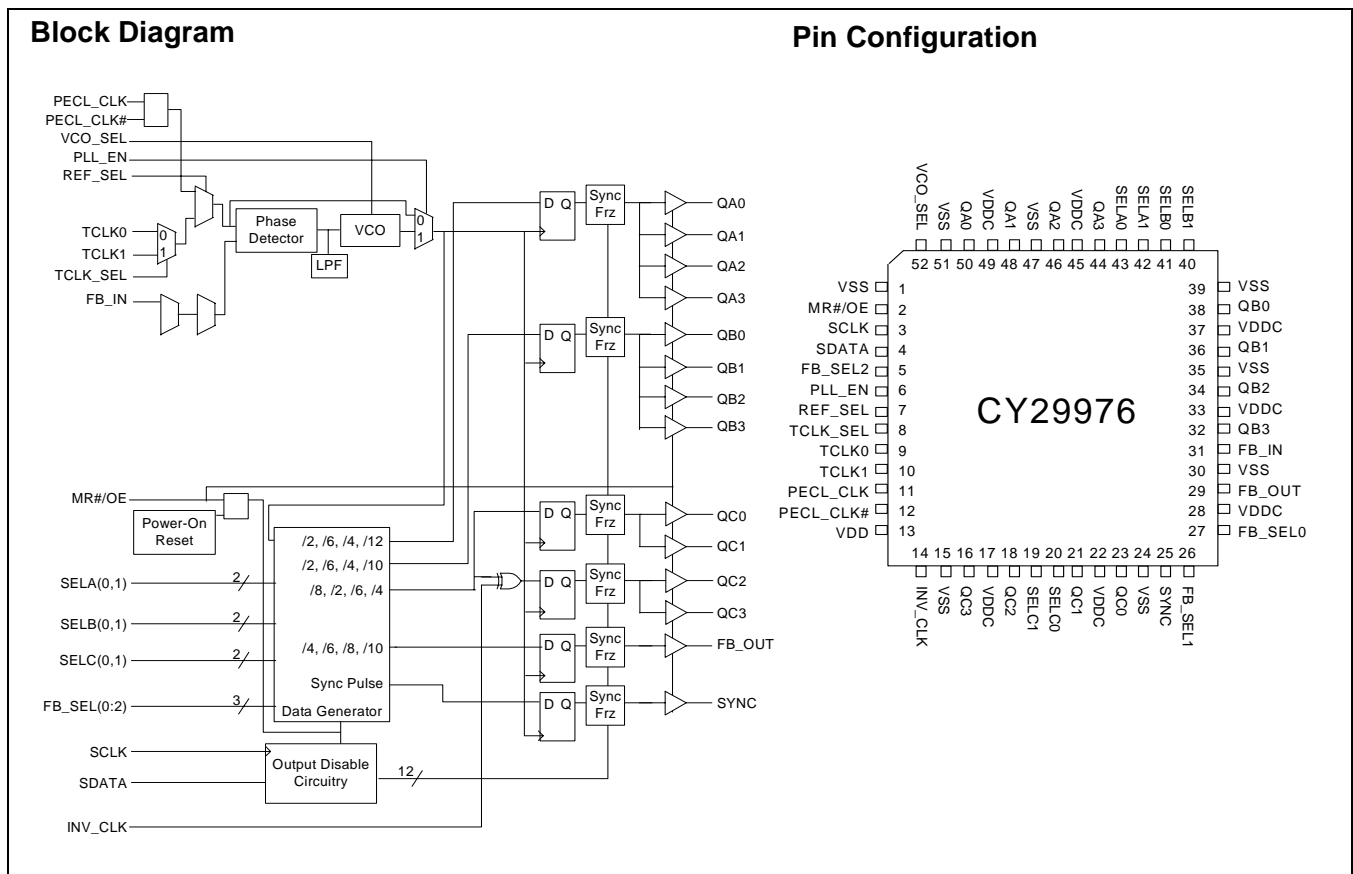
Block Diagram

PECL_CLK
PECL_CLK#
VCO_SEL
PLL_EN
REF_SEL
TCLK0
TCLK1
TCLK_SEL
FB_IN
0
1
Phase Detector
LPF
VCO
0
1
D Q
Sync Frz
QA0
QA1
QA2
QA3
D Q
Sync Frz
QB0
QB1
QB2
QB3
MR#/OE
Power-On Reset
/2, /6, /4, /12
/2, /6, /4, /10
/8, /2, /6, /4
/4, /6, /8, /10
Sync Pulse
Data Generator
D Q
Sync Frz
QC0
QC1
D Q
Sync Frz
QC2
QC3
D Q
Sync Frz
FB_OUT
D Q
Sync Frz
SYNC
SELA(0,1)
2
SELB(0,1)
2
SELC(0,1)
2
FB_SEL(0:2)
3
SCLK
SDATA
Output Disable Circuitry
12
INV_CLK

Pin Configuration

VCO_SEL 52
VSS 51
QA0 50
VDDC 49
QA1 48
VSS 47
QA2 46
VDDC 45
QA3 44
SELA0 43
SELA1 42
SELB0 41
SELB1 40

VSS 1
MR#/OE 2
SCLK 3
SDATA 4
FB_SEL2 5
PLL_EN 6
REF_SEL 7
TCLK_SEL 8
TCLK0 9
TCLK1 10
PECL_CLK 11
PECL_CLK# 12
VDD 13

CY29976

39 VSS
38 QB0
37 VDDC
36 QB1
35 VSS
34 QB2
33 VDDC
32 QB3
31 FB_IN
30 VSS
29 FB_OUT
28 VDDC
27 FB_SEL0

14 INV_CLK
15 VSS
16 QC3
17 VDDC
18 QC2
19 SELC1
20 SELC0
21 QC1
22 VDDC
23 QC0
24 VSS
25 SYNC
26 FB_SEL1